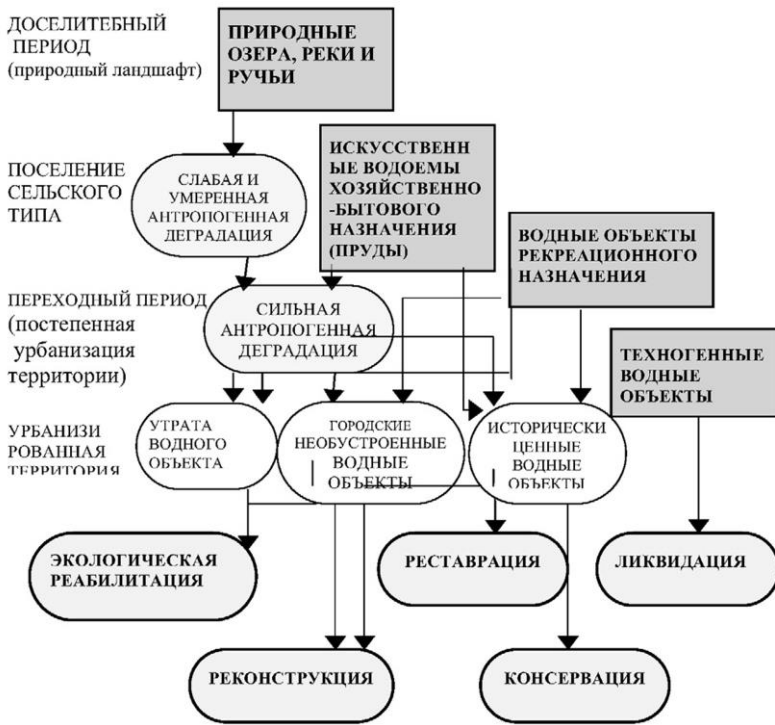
ДОСЕЛИТЕБНЫЙ ПЕРИОД (природный ландшафт)

ПРИРОДНЫЕ ОЗЕРА, РЕКИ И РУЧЬИ

ПОСЕЛЕНИЕ СЕЛЬСКОГО ТИПА

СЛАБАЯ И УМЕРЕННАЯ АНТРОПОГЕННАЯ ДЕГРАДАЦИЯ

ИСКУССТВЕННЫЕ ВОДОЕМЫ ХОЗЯЙСТВЕННО-БЫТОВОГО НАЗНАЧЕНИЯ (ПРУДЫ)

ВОДНЫЕ ОБЪЕКТЫ РЕКРЕАЦИОННОГО НАЗНАЧЕНИЯ

ПЕРЕХОДНЫЙ ПЕРИОД (постепенная урбанизация территории)

СИЛЬНАЯ АНТРОПОГЕННАЯ ДЕГРАДАЦИЯ

ТЕХНОГЕННЫЕ ВОДНЫЕ ОБЪЕКТЫ

УРБАНИЗИРОВАННАЯ ТЕРРИТОРИЯ

УТРАТА ВОДНОГО ОБЪЕКТА

ГОРОДСКИЕ НЕОБУСТРОЕННЫЕ ВОДНЫЕ ОБЪЕКТЫ

ИСТОРИЧЕСКИ ЦЕННЫЕ ВОДНЫЕ ОБЪЕКТЫ

ЭКОЛОГИЧЕСКАЯ РЕАБИЛИТАЦИЯ

РЕСТАВРАЦИЯ

ЛИКВИДАЦИЯ

РЕКОНСТРУКЦИЯ

КОНСЕРВАЦИЯ